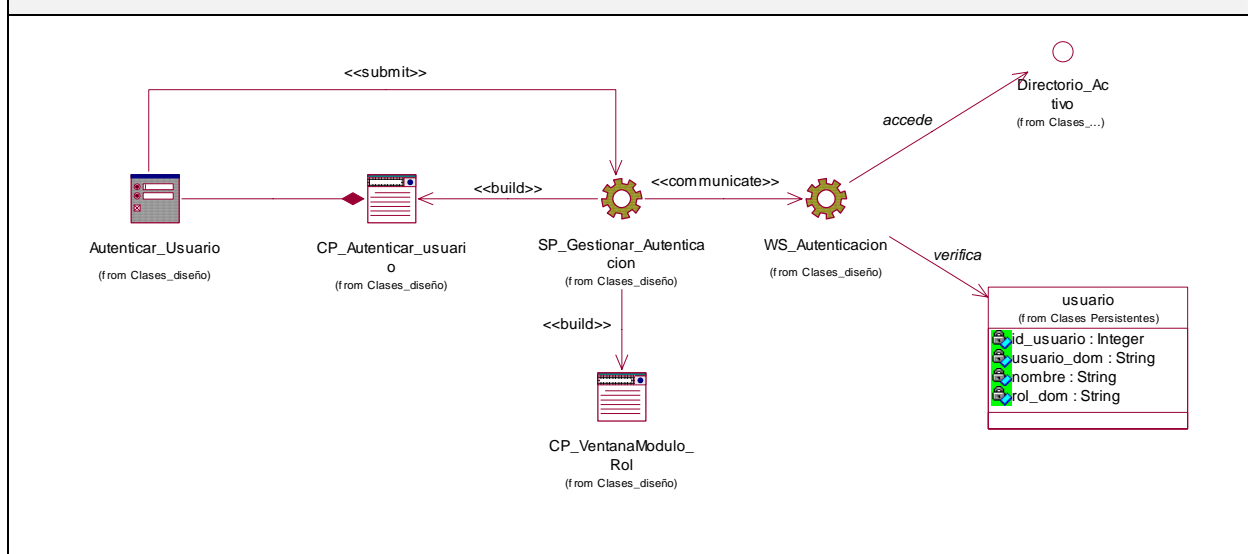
<<submit>>

Directorio_Activo
(from Clases_...)

accede

<<build>>

<<communicate>>

Autenticar_Usuario
(from Clases_diseño)

CP_Autenticar_usuario
(from Clases_diseño)

SP_Gestionar_Autenticacion
(from Clases_diseño)

WS_Autenticacion
(from Clases_diseño)

verifica

<<build>>

| usuario (from Clases Persistentes) |
|---|
| id_usuario : Integer |
| usuario_dom : String |
| nombre : String |
| rol_dom : String |

CP_VentanaModulo_Rol
(from Clases_diseño)